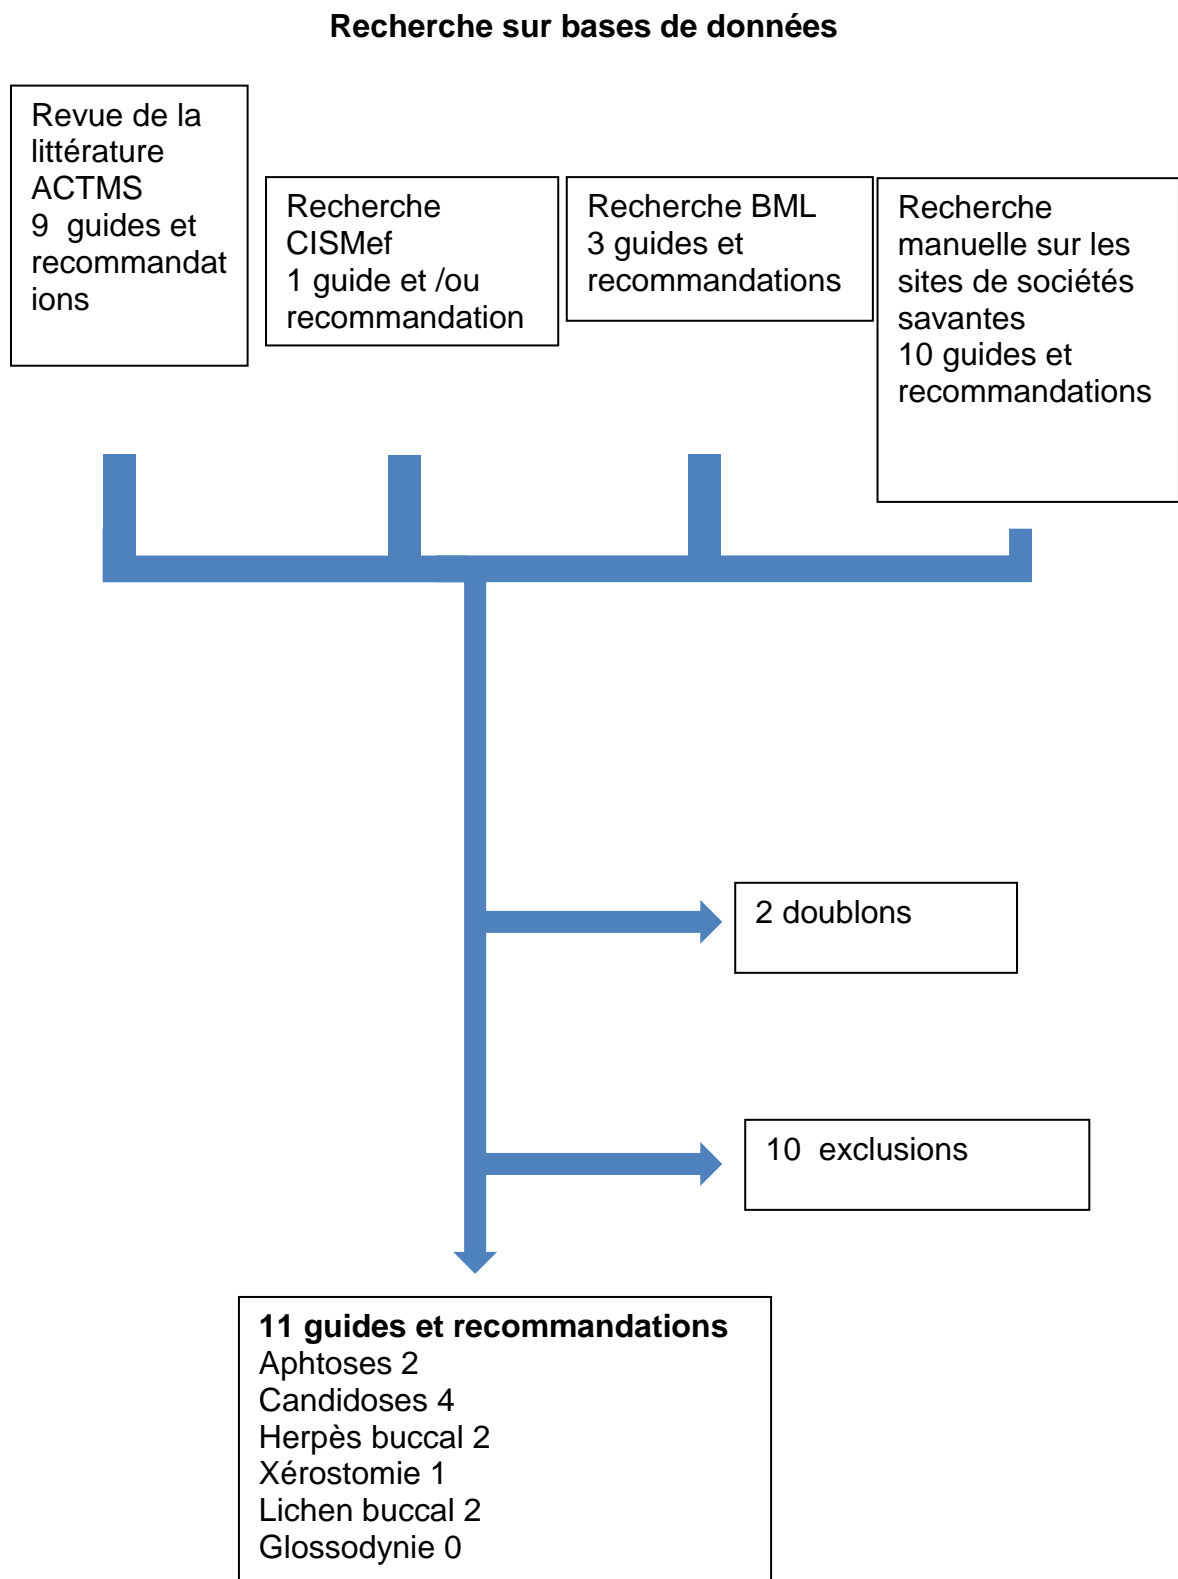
**Recherche sur bases de données**

Revue de la littérature ACTMS
9 guides et recommandations

Recherche CISMef
1 guide et /ou recommandation

Recherche BML
3 guides et recommandations

Recherche manuelle sur les sites de sociétés savantes
10 guides et recommandations

2 doublons

10 exclusions

**11 guides et recommandations**
Aphtoses 2
Candidoses 4
Herpès buccal 2
Xérostomie 1
Lichen buccal 2
Glossodynie 0